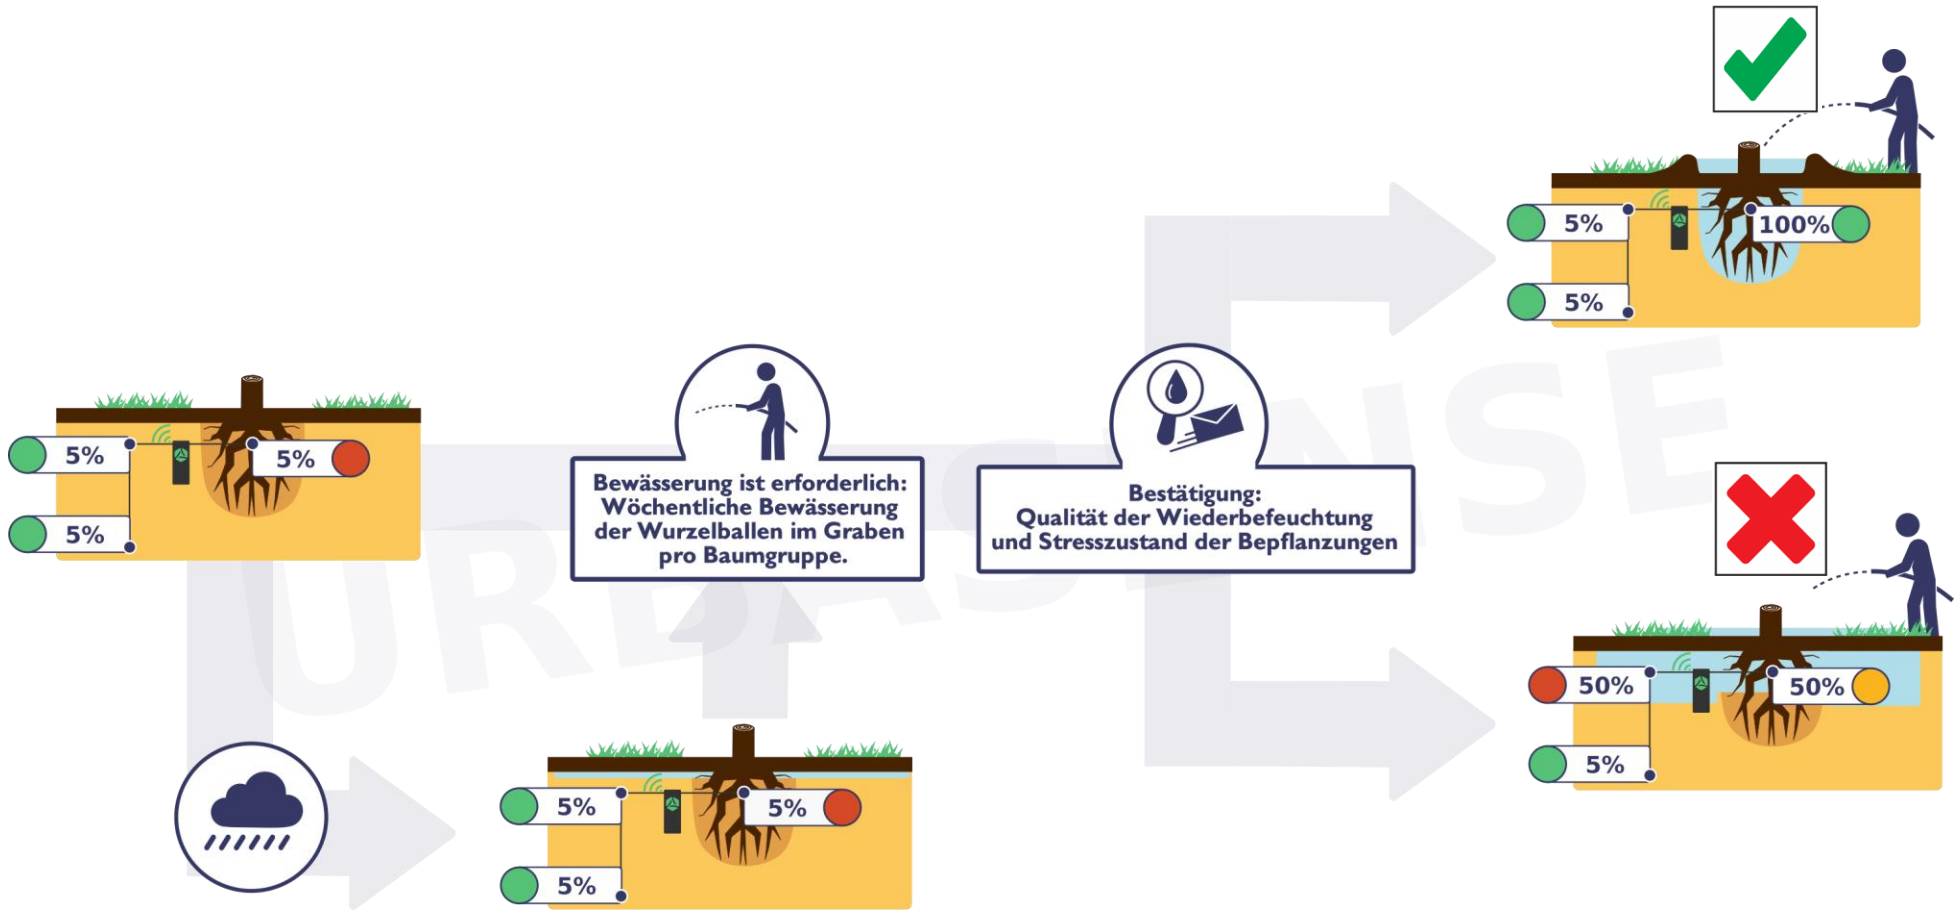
5%

5%

100%

5%

5%

Bewässerung ist erforderlich: Wöchentliche Bewässerung der Wurzelballen im Graben pro Baumgruppe.

Bestätigung: Qualität der Wiederbefeuchtung und Stresszustand der Bepflanzungen

5%

50%

50%

5%

5%

5%

5%

URBASENSE